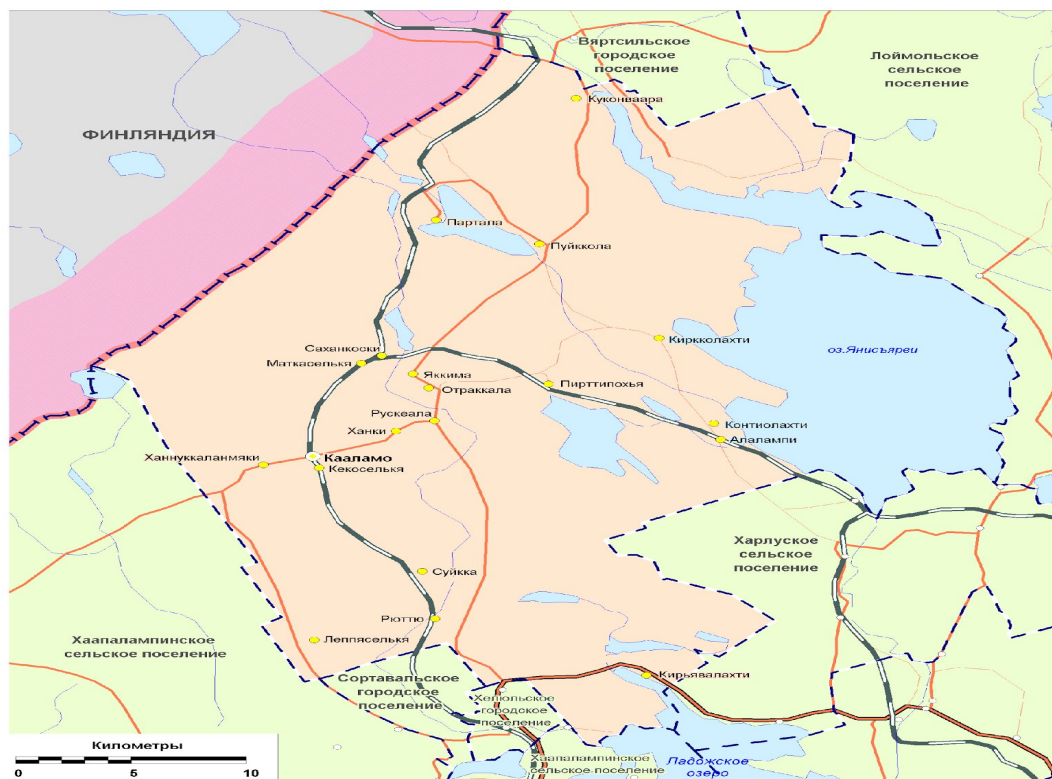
Вяртсильское городское поселение

Лоймольское сельское поселение

ФИНЛЯНДИЯ

Куконваара

Партала

Пуйккола

Кирколахти

оз.Янисъярви

Саханкоски

Маткаселькя

Яккима

Отраккала

Пирттипохья

Рускеала

Ханки

Контиолахти

Алалампи

Ханнуккаланмяки

Кааламо

Кекоселькя

Харлуское сельское поселение

Суйкка

Рюттю

Леппяселькя

Хаапалампинское сельское поселение

Кирьявалахти

Сортавальское городское поселение

Хелюльское городское поселение

Хаапалампинское сельское поселение

Ладожское озеро

Километры

0 5 10